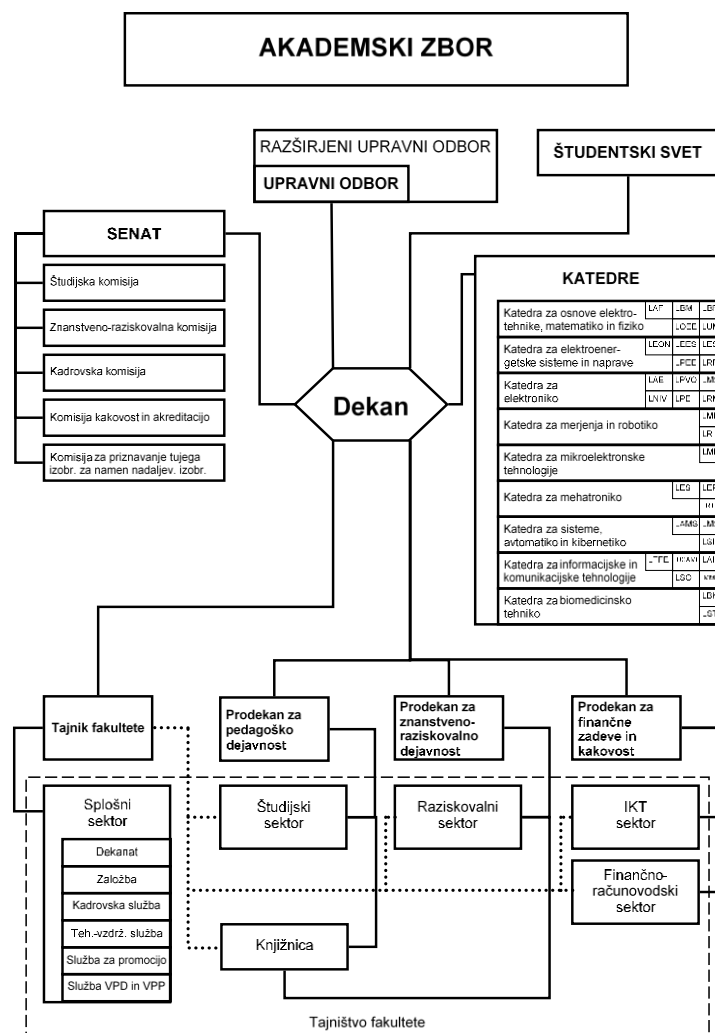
AKADEMSKI ZBOR

RAZŠIRJENI UPRAVNI ODBOR

UPRAVNI ODBOR

ŠTUDENTSKI SVET

SENAT

Študijska komisija

Znanstveno-raziskovalna komisija

Kadrovska komisija

Komisija kakovost in akreditacijo

Komisija za priznavanje tujega izobr. za namen nadaljev. izobr.

KATEDRE

| | | | |
|---|---|---|---|
| Katedra za osnove elektrotehnike, matematiko in fiziko | LAF | LBM | LB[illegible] |
| | | LOCE | LM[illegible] |
| Katedra za elektroenergetske sisteme in naprave | LEON | LEES | LE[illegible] |
| | | LPEE | LR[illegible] |
| Katedra za elektroniko | LAE | LPVO | LM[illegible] |
| | LNIV | LPE | LR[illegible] |
| Katedra za merjenja in robotiko | | | LM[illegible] |
| | | | LR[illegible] |
| Katedra za mikroelektronske tehnologije | | | LM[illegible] |
| Katedra za mehatroniko | | LES | LE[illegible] |
| | | | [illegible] |
| Katedra za sisteme, avtomatiko in kibernetiko | | LAMS | LM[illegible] |
| | | | LS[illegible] |
| Katedra za informacijske in komunikacijske tehnologije | LTFE | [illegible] | LA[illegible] |
| | | LSC | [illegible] |
| Katedra za biomedicinsko tehniko | | | LB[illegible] |
| | | | LS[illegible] |

Dekan

Tajnik fakultete

Prodekan za pedagoško dejavnost

Prodekan za znanstveno-raziskovalno dejavnost

Prodekan za finančne zadeve in kakovost

Splošni sektor

Dekanat

Založba

Kadrovska služba

Teh.-vzdrž. služba

Služba za promocijo

Služba VPD in VPP

Študijski sektor

Raziskovalni sektor

IKT sektor

Finančno-računovodski sektor

Knjižnica

Tajništvo fakultete